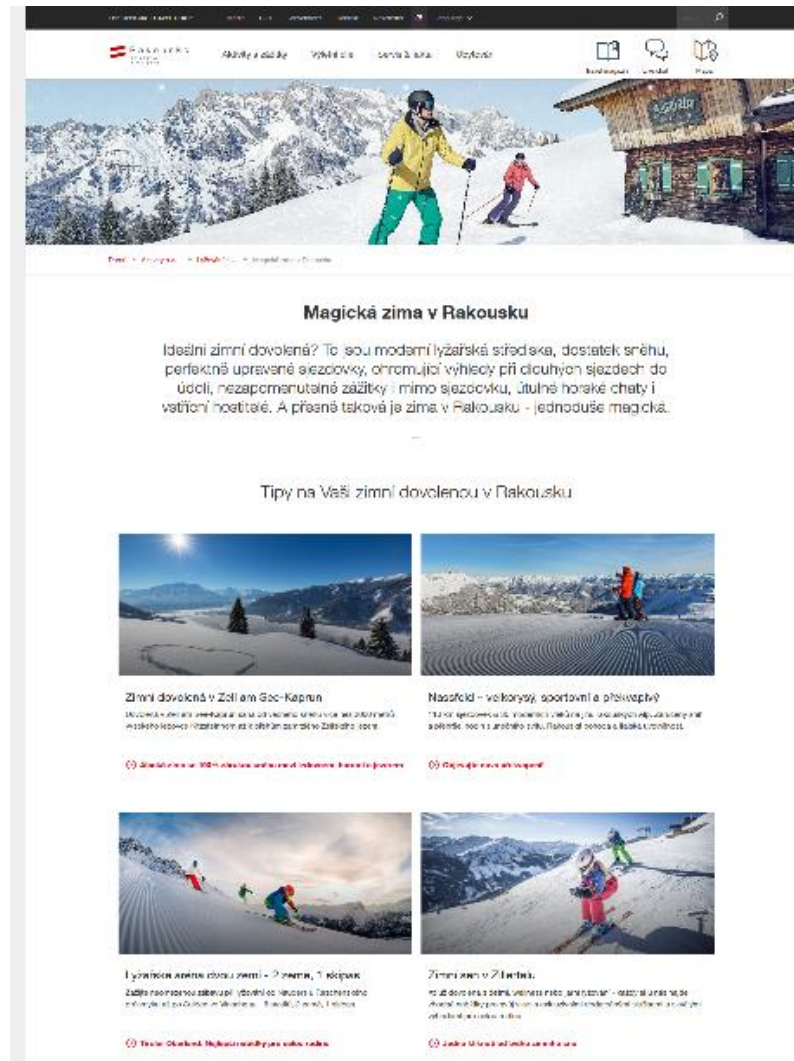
Aktivity a zážitky Vyběr místa Cesta & tipy Objevte

Magická zima v Rakousku

Ideální zimní dovolená? To jsou moderní lyžařská střediska, dostatek sněhu, perfektně upravené sjezdovky, ohromující výhledy při dlouhých sjezdech do údolí, nezapomenutelné zážitky i mimo sjezdovku, útulné horské chaty i vstřícní hostitelé. A přesně taková je zima v Rakousku - jednoduše magická.

Tipy na Vaši zimní dovolenou v Rakousku

Zimní dovolená v Zell am See-Kaprun

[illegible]

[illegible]

Nassfeld - velkorysý, sportovní a překvapivý

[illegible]

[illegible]

Lyžařská aréna dvou zemí - 2 země, 1 skipas

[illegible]

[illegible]

Zimní sen v Zillertalu

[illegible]

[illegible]